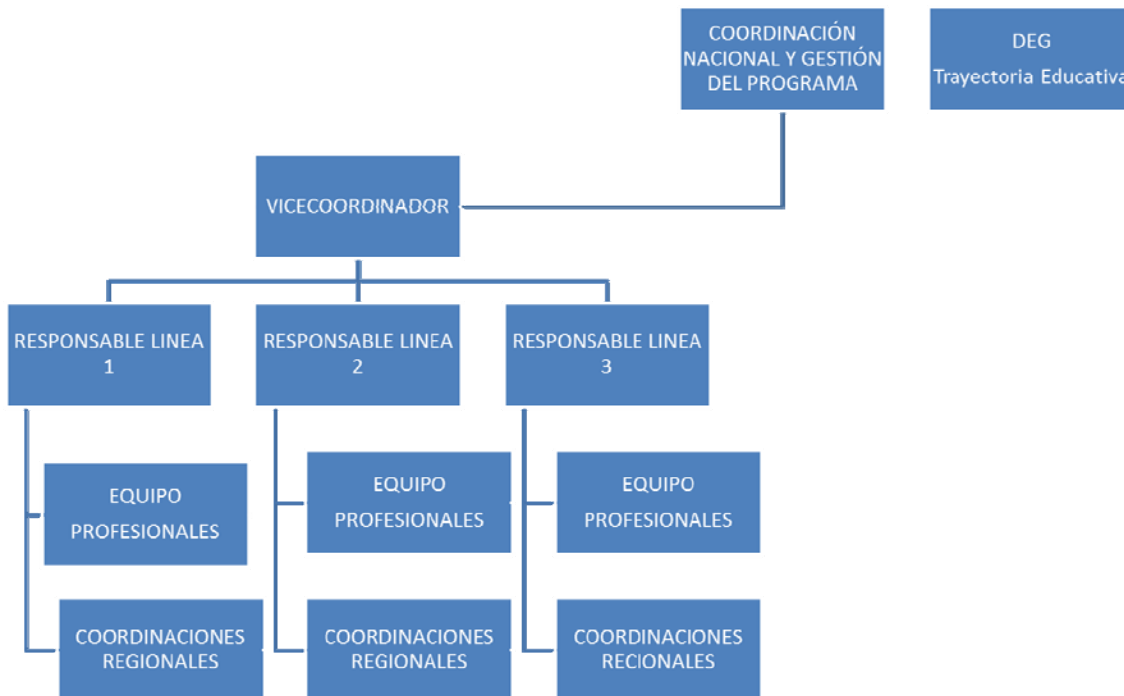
COORDINACIÓN NACIONAL Y GESTIÓN DEL PROGRAMA

DEG
Trayectoria Educativa

VICECOORDINADOR

RESPONSABLE LINEA 1

RESPONSABLE LINEA 2

RESPONSABLE LINEA 3

EQUIPO PROFESIONALES

EQUIPO PROFESIONALES

EQUIPO PROFESIONALES

COORDINACIONES REGIONALES

COORDINACIONES REGIONALES

COORDINACIONES RECIONALES